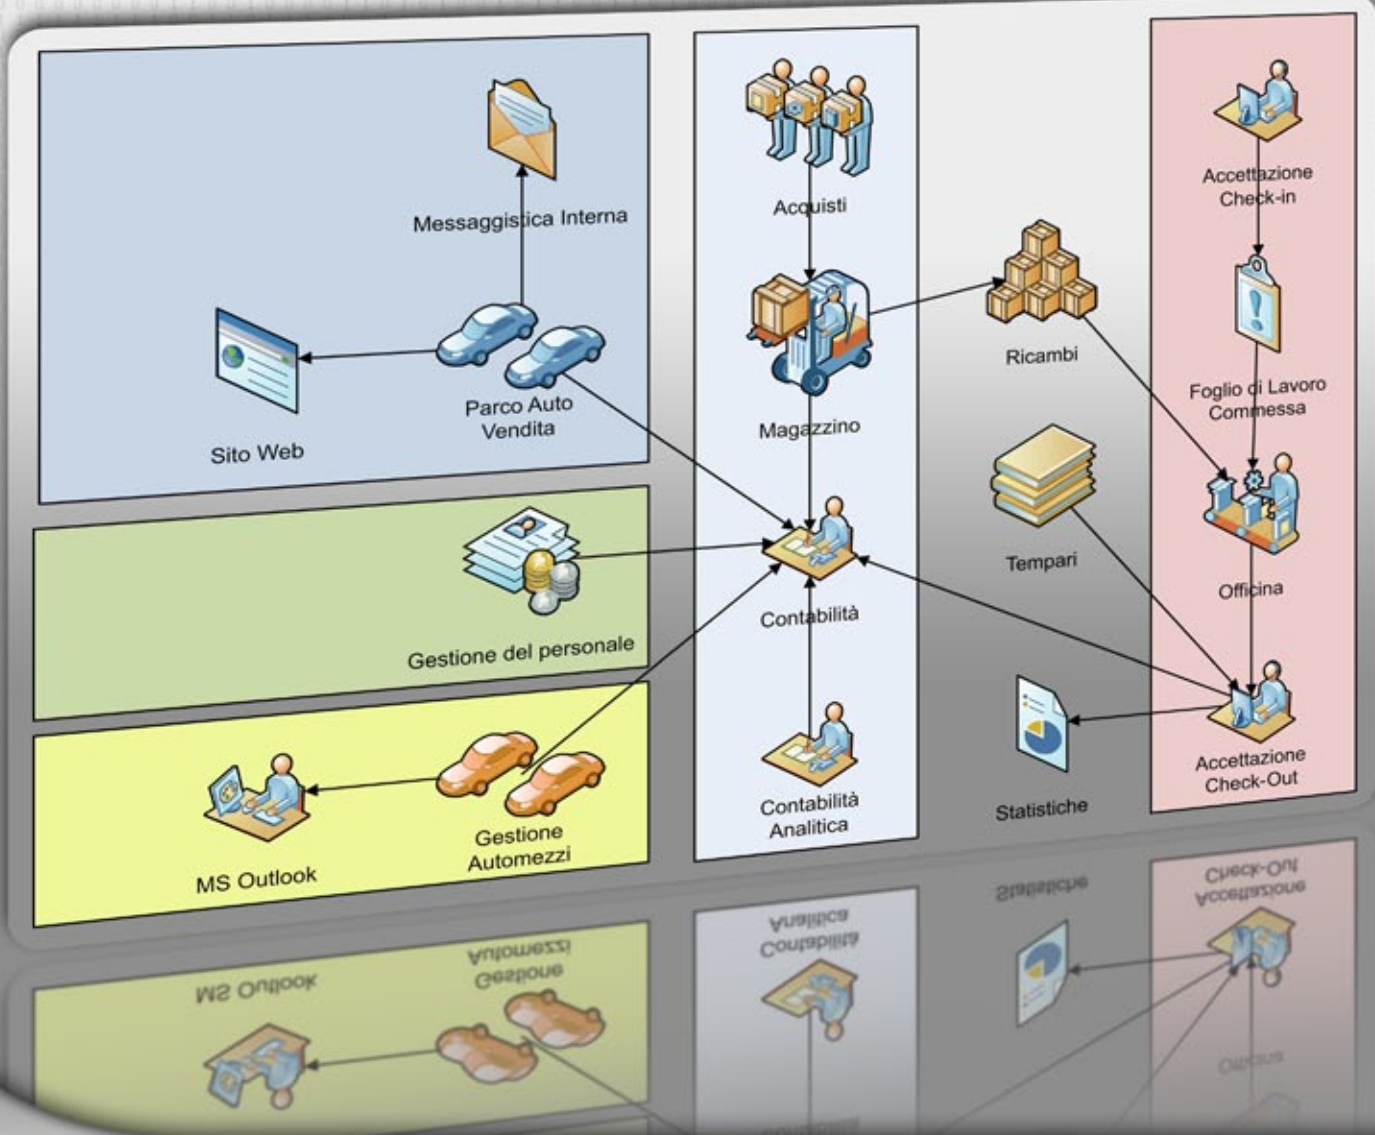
Messaggistica Interna

Sito Web

Parco Auto Vendita

Gestione del personale

MS Outlook

Gestione Automezzi

Acquisti

Magazzino

Contabilità

Contabilità Analitica

Ricambi

Tempari

Statistiche

Accettazione Check-in

Foglio di Lavoro Commessa

Officina

Accettazione Check-Out